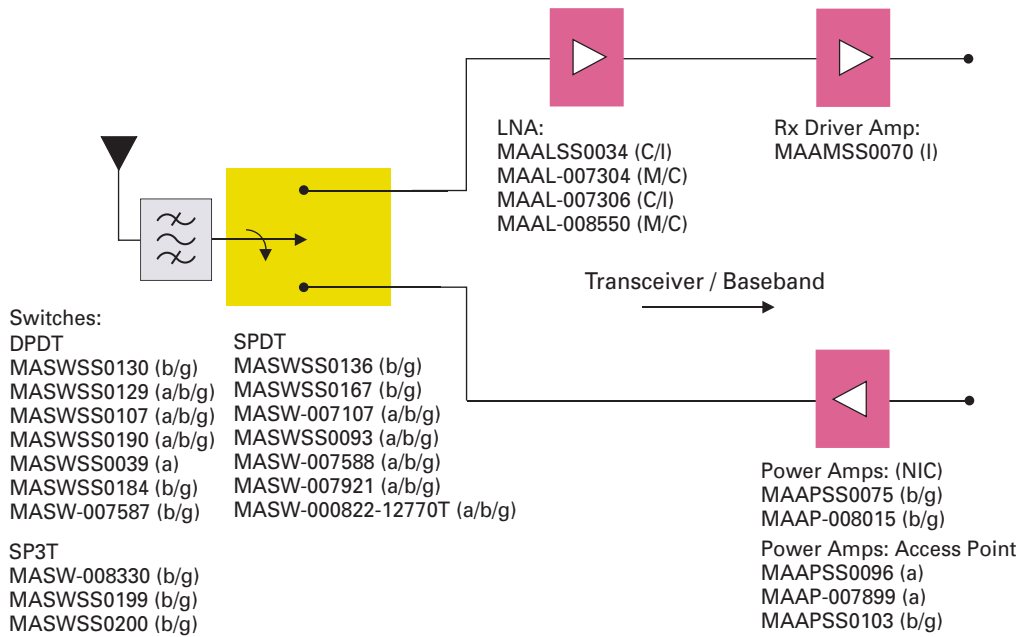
LNA:
MAALSS0034 (C/I)
MAAL-007304 (M/C)
MAAL-007306 (C/I)
MAAL-008550 (M/C)

Rx Driver Amp:
MAAMSS0070 (I)

Transceiver / Baseband

Switches:
DPDT
MASWSS0130 (b/g)
MASWSS0129 (a/b/g)
MASWSS0107 (a/b/g)
MASWSS0190 (a/b/g)
MASWSS0039 (a)
MASWSS0184 (b/g)
MASW-007587 (b/g)

SP3T
MASW-008330 (b/g)
MASWSS0199 (b/g)
MASWSS0200 (b/g)

SPDT
MASWSS0136 (b/g)
MASWSS0167 (b/g)
MASW-007107 (a/b/g)
MASWSS0093 (a/b/g)
MASW-007588 (a/b/g)
MASW-007921 (a/b/g)
MASW-000822-12770T (a/b/g)

Power Amps: (NIC)
MAAPSS0075 (b/g)
MAAP-008015 (b/g)
Power Amps: Access Point
MAAPSS0096 (a)
MAAP-007899 (a)
MAAPSS0103 (b/g)